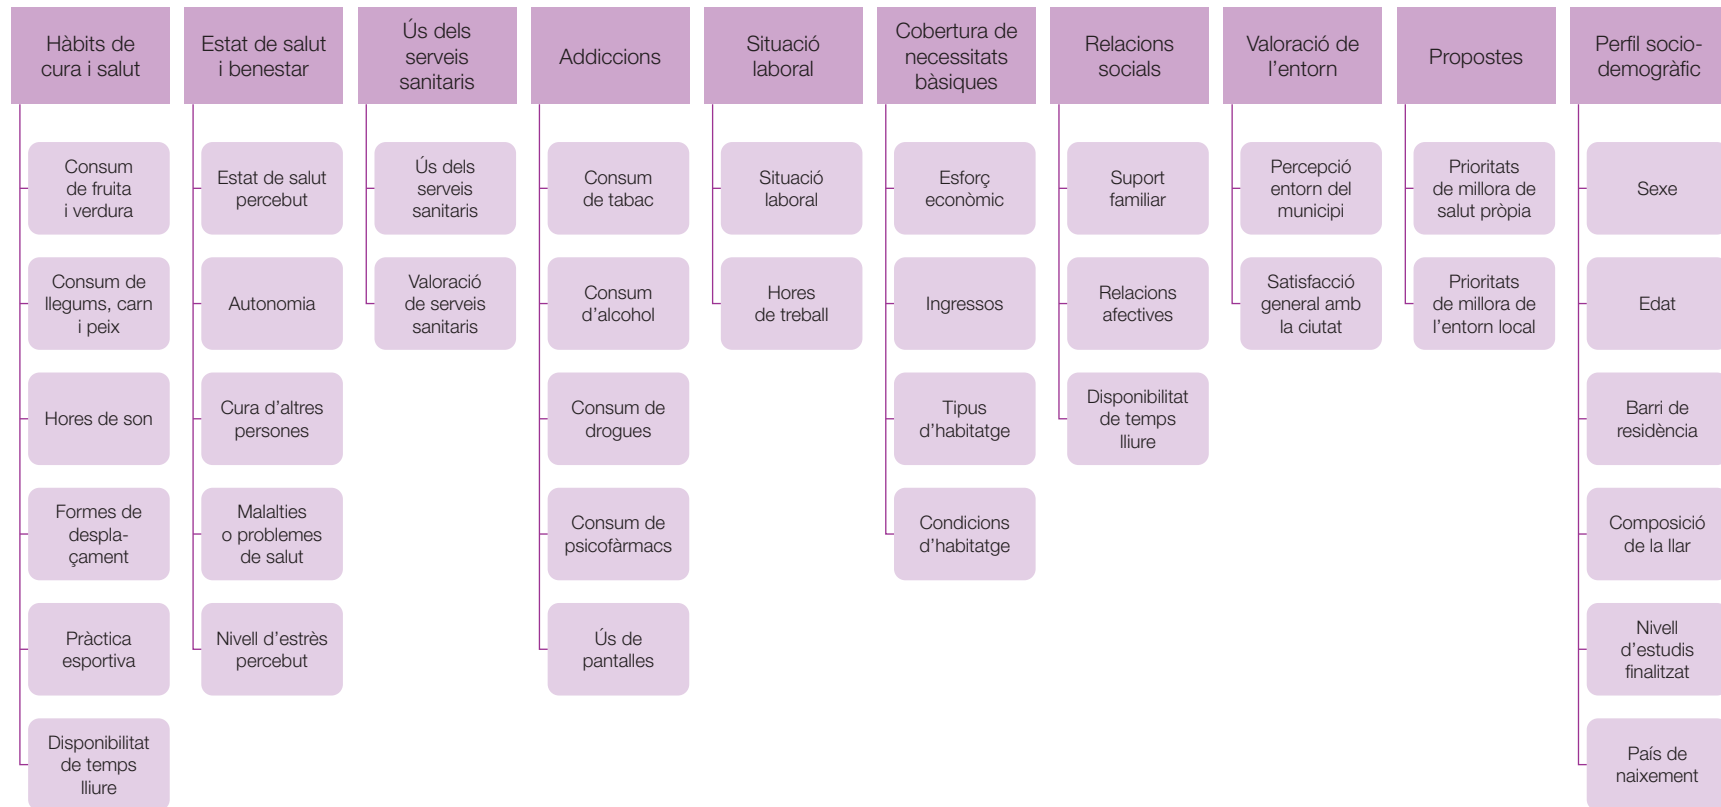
Hàbits de cura i salut

Consum de fruita i verdura

Consum de llegums, carn i peix

Hores de son

Formes de desplaçament

Pràctica esportiva

Disponibilitat de temps lliure

Estat de salut i benestar

Estat de salut percebut

Autonomia

Cura d'altres persones

Malalties o problemes de salut

Nivell d'estrès percebut

Ús dels serveis sanitaris

Ús dels serveis sanitaris

Valoració de serveis sanitaris

Addiccions

Consum de tabac

Consum d'alcohol

Consum de drogues

Consum de psicofàrmacs

Ús de pantalles

Situació laboral

Situació laboral

Hores de treball

Cobertura de necessitats bàsiques

Esforç econòmic

Ingressos

Tipus d'habitatge

Condicions d'habitatge

Relacions socials

Suport familiar

Relacions afectives

Disponibilitat de temps lliure

Valoració de l'entorn

Percepció entorn del municipi

Satisfacció general amb la ciutat

Propostes

Prioritats de millora de salut pròpia

Prioritats de millora de l'entorn local

Perfil sociodemogràfic

Sexe

Edat

Barri de residència

Composició de la llar

Nivell d'estudis finalitzat

País de naixement